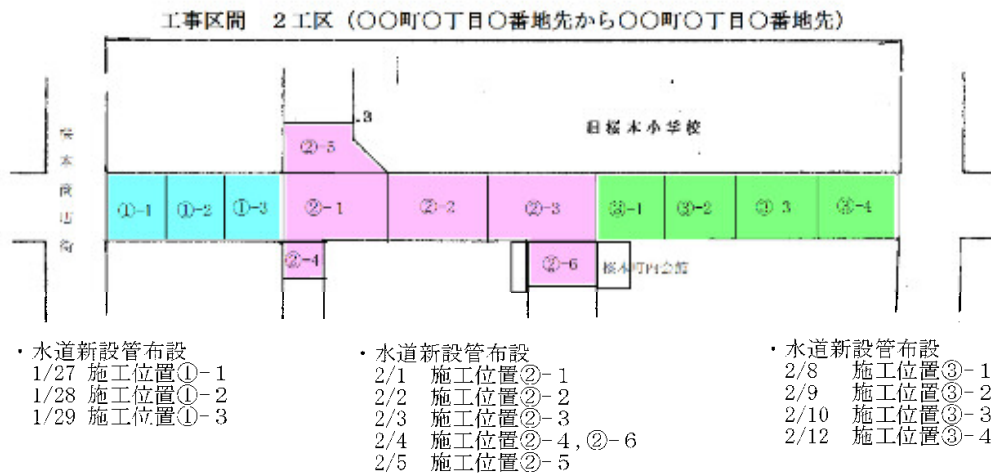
工事区間　２工区（〇〇町〇丁目〇番地先から〇〇町〇丁目〇番地先）

.3

②-5

旧桜本小学校

桜本商店街

①-1　①-2　①-3　②-1　②-2　②-3　③-1　③-2　③-3　③-4

②-4

②-6

桜本町内会館

・水道新設管布設
1/27 施工位置①-1
1/28 施工位置①-2
1/29 施工位置①-3

・水道新設管布設
2/1 施工位置②-1
2/2 施工位置②-2
2/3 施工位置②-3
2/4 施工位置②-4，②-6
2/5 施工位置②-5

・水道新設管布設
2/8 施工位置③-1
2/9 施工位置③-2
2/10 施工位置③-3
2/12 施工位置③-4